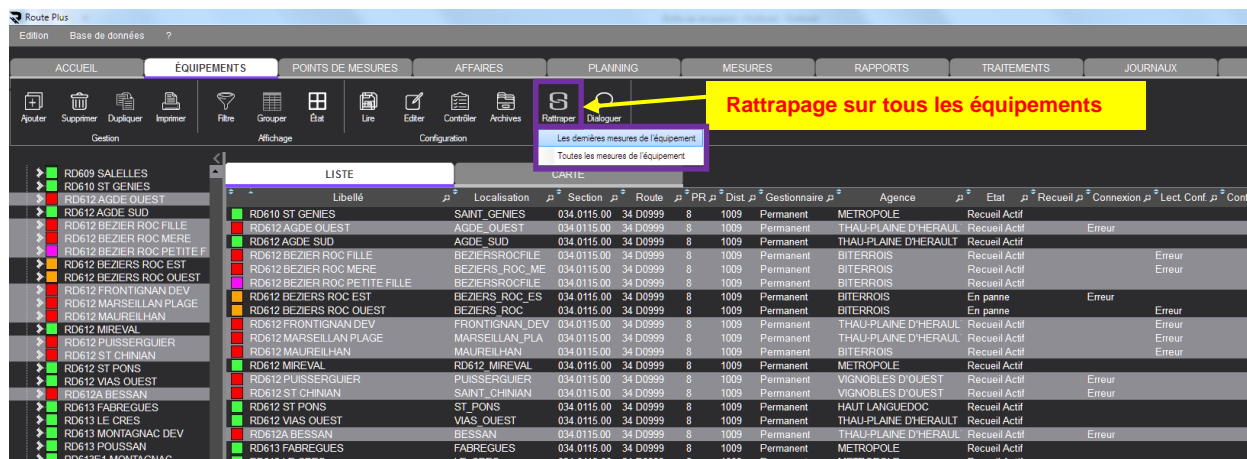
Route Plus

Edition Base de données ?

ACCUEIL | ÉQUIPEMENTS | POINTS DE MESURES | AFFAIRES | PLANNING | MESURES | RAPPORTS | TRAITEMENTS | JOURNAUX

Ajouter Supprimer Dupliquer Imprimer
Gestion
Filtre Grouper État
Affichage
Lire Editer Contrôler Archives
Configuration
Rattraper Dialoguer

Rattrapage sur tous les équipements

Les dernières mesures de l'équipement
Toutes les mesures de l'équipement

RD609 SALELLES
RD610 ST GENIES
RD612 AGDE OUEST
RD612 AGDE SUD
RD612 BEZIER ROC FILLE
RD612 BEZIER ROC MERE
RD612 BEZIER ROC PETITE F
RD612 BEZIERS ROC EST
RD612 BEZIERS ROC OUEST
RD612 FRONTIGNAN DEV
RD612 MARSEILLAN PLAGE
RD612 MAUREILHAN
RD612 MIREVAL
RD612 PUISSERGUIER
RD612 ST CHINIAN
RD612 ST PONS
RD612 VIAS OUEST
RD612A BESSAN
RD613 FABREGUES
RD613 LE CRES
RD613 MONTAGNAC DEV
RD613 POUSSAN

LISTE | CARTE

| Libellé | Localisation | Section | Route | PR | Dist. | Gestionnaire | Agence | Etat | Recueil | Connexion | Lect. Conf. | Con |
|---|---|---|---|---|---|---|---|---|---|---|---|---|
| RD610 ST GENIES | SAINT_GENIES | 034.0115.00 | 34 D0999 | 8 | 1009 | Permanent | METROPOLE | Recueil Actif | | | | |
| RD612 AGDE OUEST | AGDE_OUEST | 034.0115.00 | 34 D0999 | 8 | 1009 | Permanent | THAU-PLAINE D'HERAUL | Recueil Actif | | Erreur | | |
| RD612 AGDE SUD | AGDE_SUD | 034.0115.00 | 34 D0999 | 8 | 1009 | Permanent | THAU-PLAINE D'HERAUL | Recueil Actif | | | | |
| RD612 BEZIER ROC FILLE | BEZIERSROCFILE | 034.0115.00 | 34 D0999 | 8 | 1009 | Permanent | BITERROIS | Recueil Actif | | | Erreur | |
| RD612 BEZIER ROC MERE | BEZIERS_ROC_ME | 034.0115.00 | 34 D0999 | 8 | 1009 | Permanent | BITERROIS | Recueil Actif | | | Erreur | |
| RD612 BEZIER ROC PETITE FILLE | BEZIERSROCFILE | 034.0115.00 | 34 D0999 | 8 | 1009 | Permanent | BITERROIS | Recueil Actif | | | | |
| RD612 BEZIERS ROC EST | BEZIERS_ROC_ES | 034.0115.00 | 34 D0999 | 8 | 1009 | Permanent | BITERROIS | En panne | | Erreur | | |
| RD612 BEZIERS ROC OUEST | BEZIERS_ROC | 034.0115.00 | 34 D0999 | 8 | 1009 | Permanent | BITERROIS | En panne | | | Erreur | |
| RD612 FRONTIGNAN DEV | FRONTIGNAN_DEV | 034.0115.00 | 34 D0999 | 8 | 1009 | Permanent | THAU-PLAINE D'HERAUL | Recueil Actif | | | Erreur | |
| RD612 MARSEILLAN PLAGE | MARSEILLAN_PLA | 034.0115.00 | 34 D0999 | 8 | 1009 | Permanent | THAU-PLAINE D'HERAUL | Recueil Actif | | | Erreur | |
| RD612 MAUREILHAN | MAUREILHAN | 034.0115.00 | 34 D0999 | 8 | 1009 | Permanent | BITERROIS | Recueil Actif | | | Erreur | |
| RD612 MIREVAL | RD612_MIREVAL | 034.0115.00 | 34 D0999 | 8 | 1009 | Permanent | METROPOLE | Recueil Actif | | | | |
| RD612 PUISSERGUIER | PUISSERGUIER | 034.0115.00 | 34 D0999 | 8 | 1009 | Permanent | VIGNOBLES D'OUEST | Recueil Actif | | Erreur | | |
| RD612 ST CHINIAN | SAINT_CHINIAN | 034.0115.00 | 34 D0999 | 8 | 1009 | Permanent | VIGNOBLES D'OUEST | Recueil Actif | | Erreur | | |
| RD612 ST PONS | ST_PONS | 034.0115.00 | 34 D0999 | 8 | 1009 | Permanent | HAUT LANGUEDOC | Recueil Actif | | | | |
| RD612 VIAS OUEST | VIAS_OUEST | 034.0115.00 | 34 D0999 | 8 | 1009 | Permanent | THAU-PLAINE D'HERAUL | Recueil Actif | | | | |
| RD612A BESSAN | BESSAN | 034.0115.00 | 34 D0999 | 8 | 1009 | Permanent | THAU-PLAINE D'HERAUL | Recueil Actif | | Erreur | | |
| RD613 FABREGUES | FABREGUES | 034.0115.00 | 34 D0999 | 8 | 1009 | Permanent | METROPOLE | Recueil Actif | | | | |